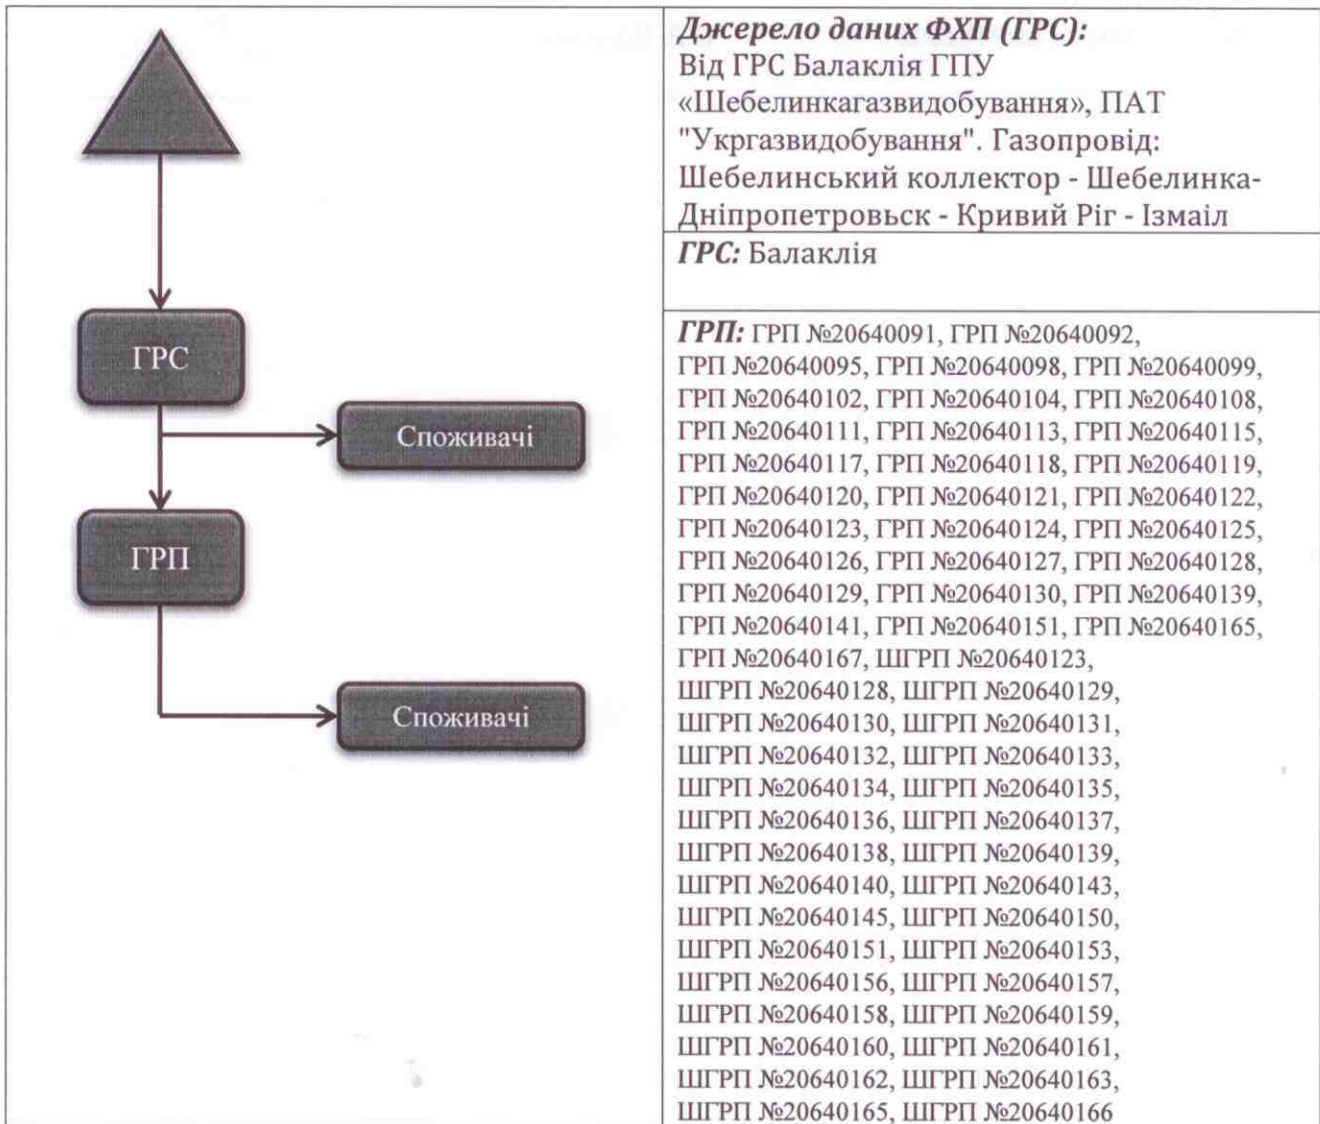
ГРС

Споживачі

ГРП

Споживачі

***Джерело даних ФХП (ГРС):*** Від ГРС Балаклія ГПУ «Шебелинкагазвидобування», ПАТ "Укргазвидобування". Газопровід: Шебелинський коллектор - Шебелинка-Дніпропетровьск - Кривий Ріг - Ізмаіл

***ГРС:*** Балаклія

***ГРП:*** ГРП №20640091, ГРП №20640092, ГРП №20640095, ГРП №20640098, ГРП №20640099, ГРП №20640102, ГРП №20640104, ГРП №20640108, ГРП №20640111, ГРП №20640113, ГРП №20640115, ГРП №20640117, ГРП №20640118, ГРП №20640119, ГРП №20640120, ГРП №20640121, ГРП №20640122, ГРП №20640123, ГРП №20640124, ГРП №20640125, ГРП №20640126, ГРП №20640127, ГРП №20640128, ГРП №20640129, ГРП №20640130, ГРП №20640139, ГРП №20640141, ГРП №20640151, ГРП №20640165, ГРП №20640167, ШГРП №20640123, ШГРП №20640128, ШГРП №20640129, ШГРП №20640130, ШГРП №20640131, ШГРП №20640132, ШГРП №20640133, ШГРП №20640134, ШГРП №20640135, ШГРП №20640136, ШГРП №20640137, ШГРП №20640138, ШГРП №20640139, ШГРП №20640140, ШГРП №20640143, ШГРП №20640145, ШГРП №20640150, ШГРП №20640151, ШГРП №20640153, ШГРП №20640156, ШГРП №20640157, ШГРП №20640158, ШГРП №20640159, ШГРП №20640160, ШГРП №20640161, ШГРП №20640162, ШГРП №20640163, ШГРП №20640165, ШГРП №20640166